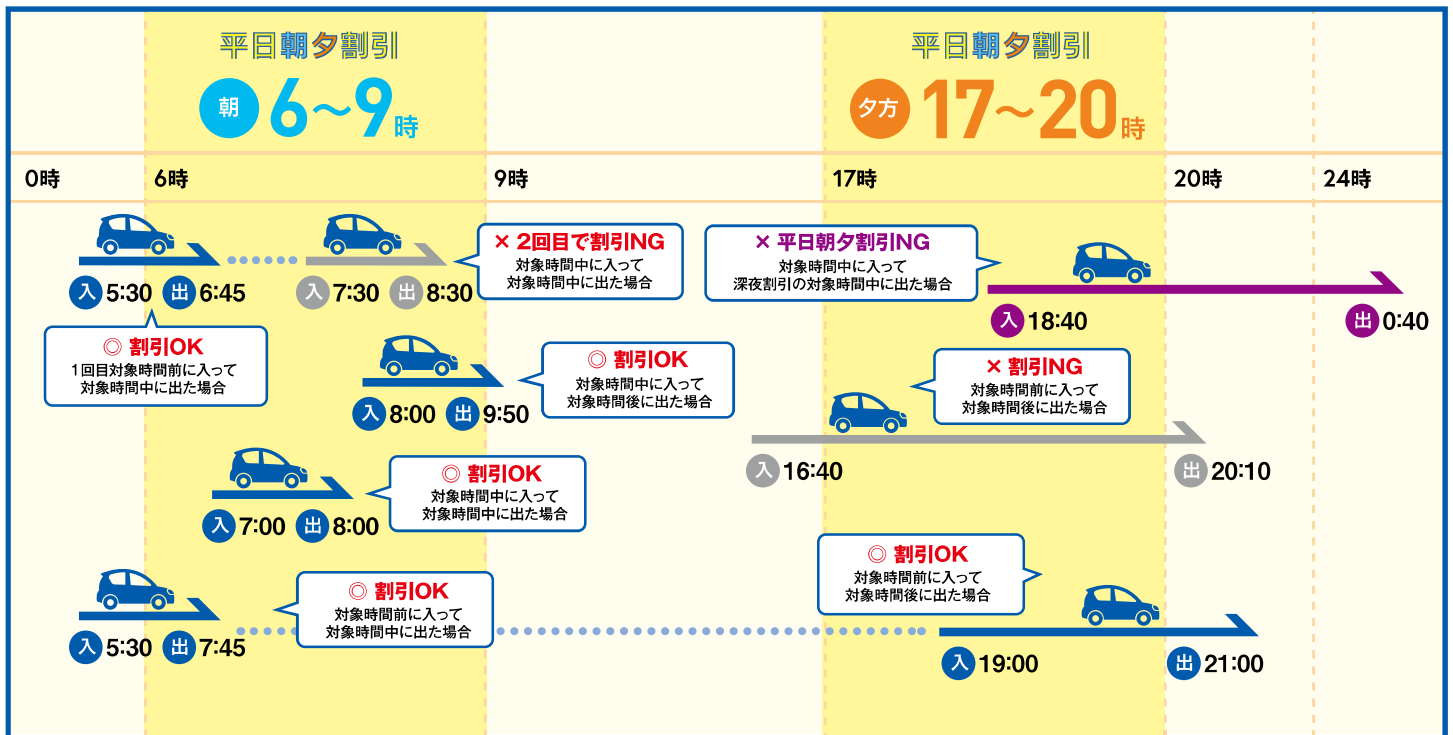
平日朝夕割引
朝 6~9時

平日朝夕割引
夕方 17~20時

0時 6時 9時 17時 20時 24時

入 5:30 出 6:45
入 7:30 出 8:30

× 2回目で割引NG
対象時間中に入って対象時間中に出た場合

× 平日朝夕割引NG
対象時間中に入って深夜割引の対象時間中に出た場合

入 18:40 出 0:40

◎ 割引OK
1回目対象時間前に入って対象時間中に出た場合

入 8:00 出 9:50

◎ 割引OK
対象時間中に入って対象時間後に出た場合

× 割引NG
対象時間前に入って対象時間後に出た場合

入 16:40 出 20:10

入 7:00 出 8:00

◎ 割引OK
対象時間中に入って対象時間中に出た場合

◎ 割引OK
対象時間前に入って対象時間後に出た場合

入 5:30 出 7:45

◎ 割引OK
対象時間前に入って対象時間中に出た場合

入 19:00 出 21:00